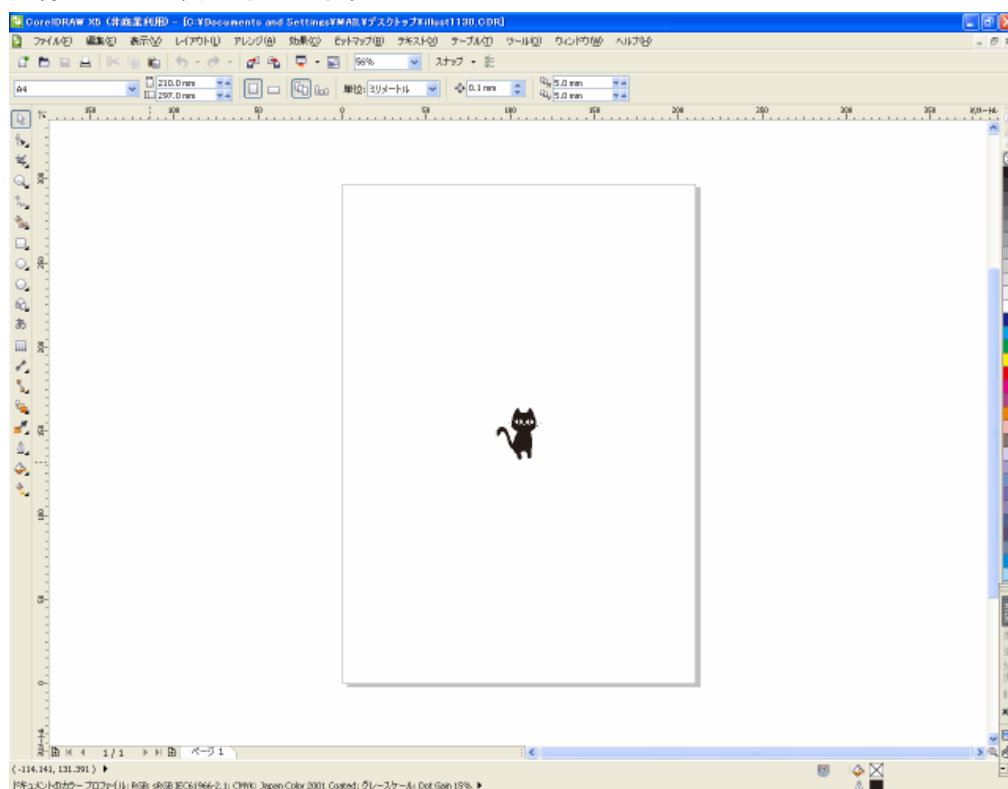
CorelDRAW X5 (非商業利用) - [D:¥Documents and Settings¥MAI¥デスクトップ¥illust1130.CDR]

ファイル(F) 編集(E) 表示(V) レイアウト(L) アレンジ(A) 効果(C) ビットマップ(B) テキスト(X) テーブル(T) ツール(O) ウィンドウ(W) ヘルプ(H)

56% スナップ

A4 210.0 mm 297.0 mm 単位: ミリメートル 0.1 mm 5.0 mm 5.0 mm

150 100 50 0 50 100 150 200 250 300 350 ミリメートル

1 / 1 ページ 1

( -114.141, 131.391 )

ドキュメントのカラー プロファイル: RGB: sRGB IEC61966-2.1; CMYK: Japan Color 2001 Coated; グレースケール: Dot Gain 15%